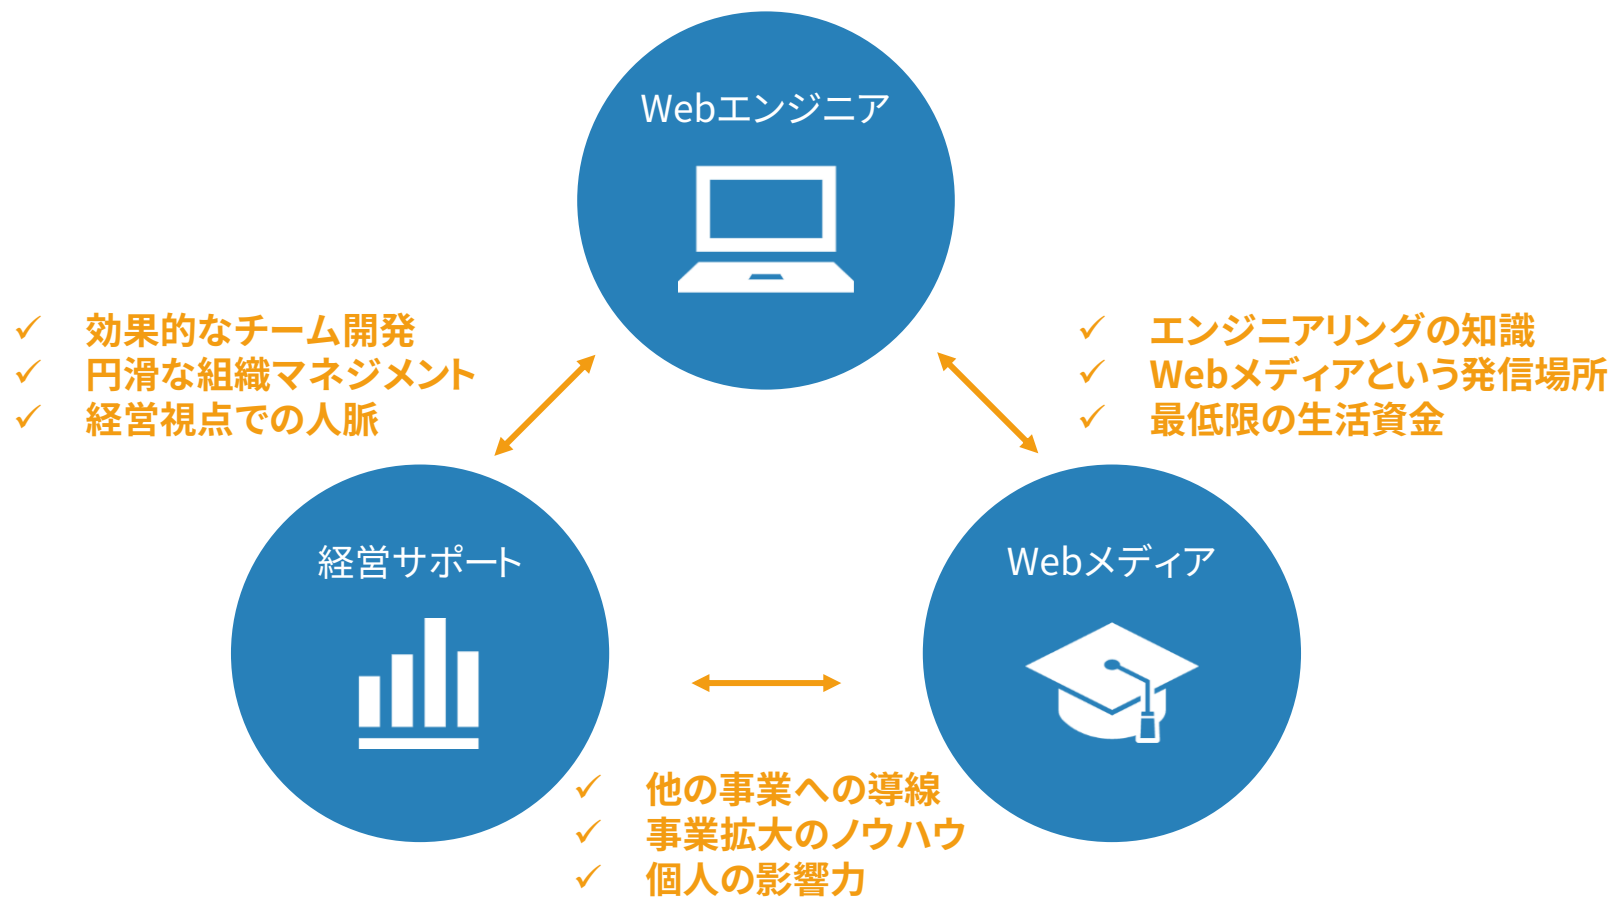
Webエンジニア

✓ 効果的なチーム開発
✓ 円滑な組織マネジメント
✓ 経営視点での人脈

✓ エンジニアリングの知識
✓ Webメディアという発信場所
✓ 最低限の生活資金

経営サポート

Webメディア

✓ 他の事業への導線
✓ 事業拡大のノウハウ
✓ 個人の影響力